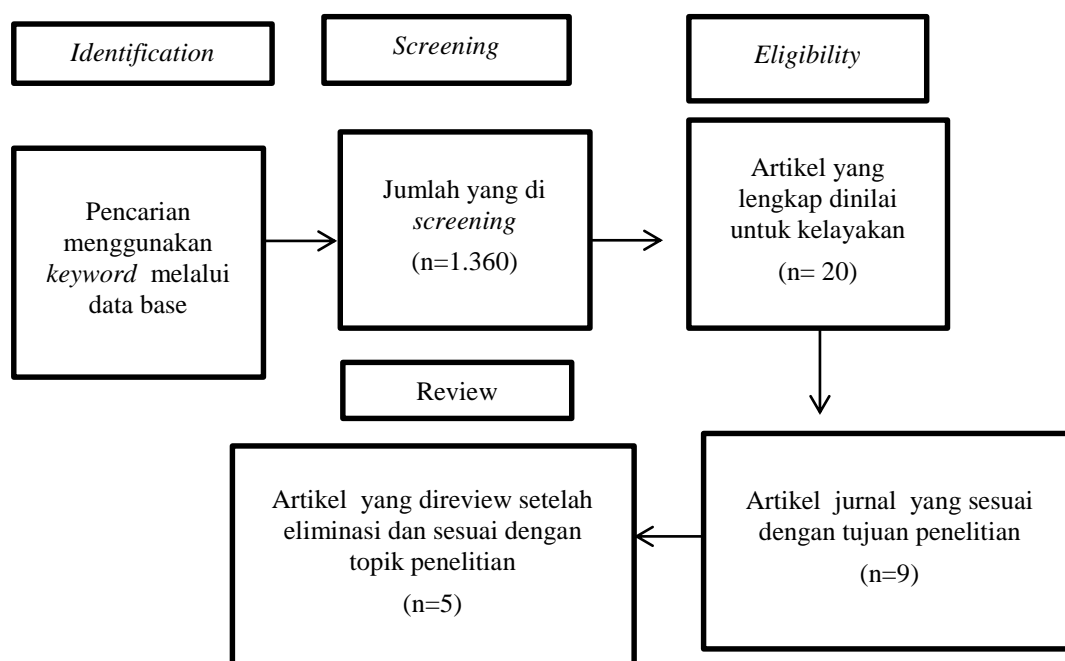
*Identification*

*Screening*

*Eligibility*

Pencarian menggunakan *keyword* melalui data base

Jumlah yang di *screening*

(n=1.360)

Artikel yang lengkap dinilai untuk kelayakan

(n= 20)

Review

Artikel yang direview setelah eliminasi dan sesuai dengan topik penelitian

(n=5)

Artikel jurnal yang sesuai dengan tujuan penelitian

(n=9)